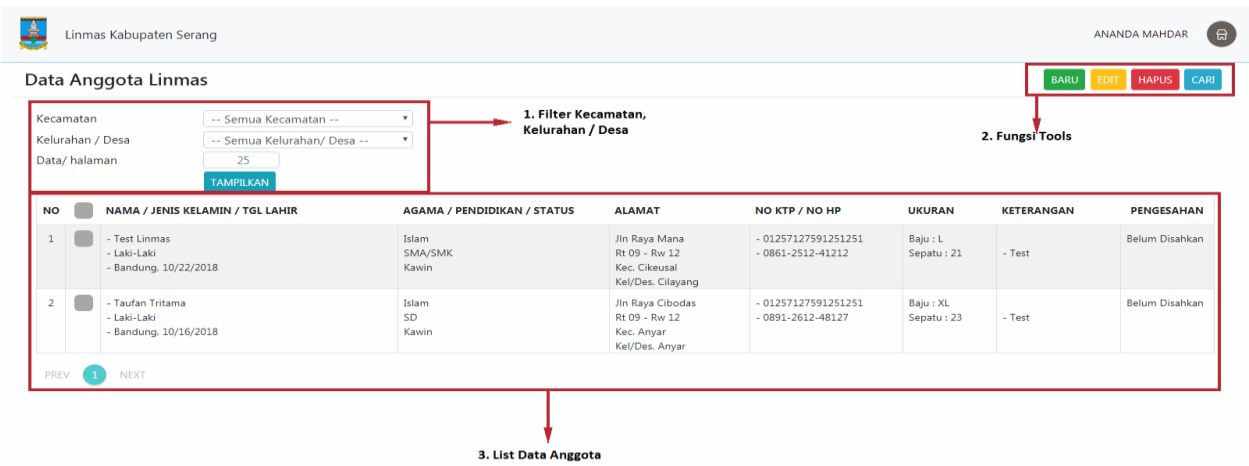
Linmas Kabupaten Serang

ANANDA MAHDAR

Data Anggota Linmas

BARU EDIT HAPUS CARI

Kecamatan -- Semua Kecamatan --
Kelurahan / Desa -- Semua Kelurahan/ Desa --
Data/ halaman 25
TAMPILKAN

1. Filter Kecamatan, Kelurahan / Desa

2. Fungsi Tools

| NO | | NAMA / JENIS KELAMIN / TGL LAHIR | AGAMA / PENDIDIKAN / STATUS | ALAMAT | NO KTP / NO HP | UKURAN | KETERANGAN | PENGESAHAN |
|---|---|---|---|---|---|---|---|---|
| 1 | | - Test Linmas - Laki-Laki - Bandung, 10/22/2018 | Islam SMA/SMK Kawin | Jln Raya Mana Rt 09 - Rw 12 Kec. Cikeusal Kel/Des. Cilayang | - 01257127591251251 - 0861-2512-41212 | Baju : L Sepatu : 21 | - Test | Belum Disahkan |
| 2 | | - Taufan Tritama - Laki-Laki - Bandung, 10/16/2018 | Islam SD Kawin | Jln Raya Cibodas Rt 09 - Rw 12 Kec. Anyar Kel/Des. Anyar | - 01257127591251251 - 0891-2612-48127 | Baju : XL Sepatu : 23 | - Test | Belum Disahkan |

PREV 1 NEXT

3. List Data Anggota